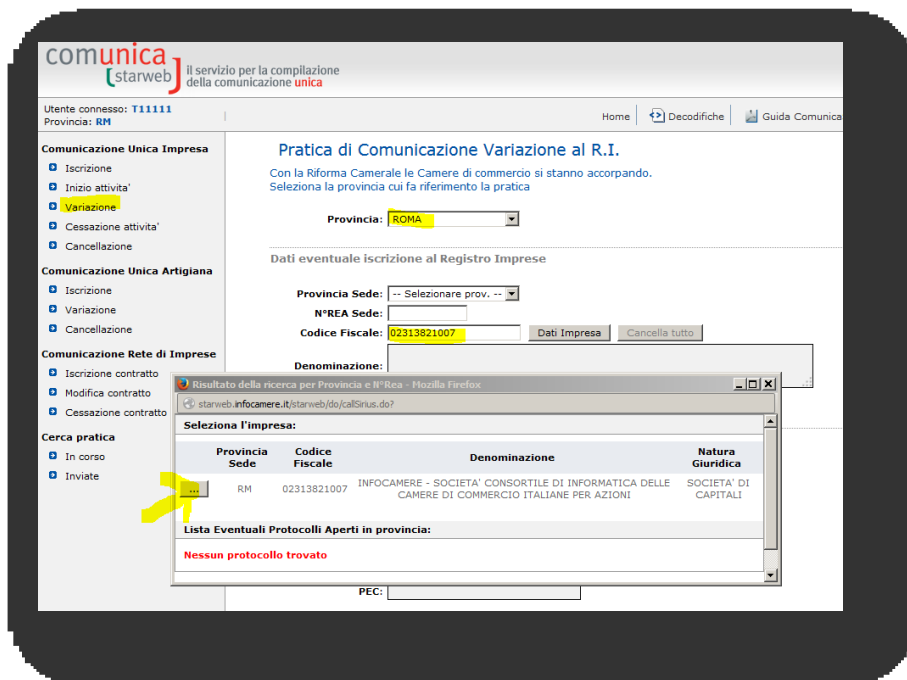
comunica
starweb
il servizio per la compilazione della comunicazione unica

Utente connesso: T11111
Provincia: RM

Home | Decodifiche | Guida Comunica

Comunicazione Unica Impresa
Iscrizione
Inizio attivita'
Variazione
Cessazione attivita'
Cancellazione

Comunicazione Unica Artigiana
Iscrizione
Variazione
Cancellazione

Comunicazione Rete di Imprese
Iscrizione contratto
Modifica contratto
Cessazione contratto

Cerca pratica
In corso
Inviate

Pratica di Comunicazione Variazione al R.I.

Con la Riforma Camerale le Camere di commercio si stanno accorpando.
Seleziona la provincia cui fa riferimento la pratica

Provincia: ROMA

Dati eventuale iscrizione al Registro Imprese

Provincia Sede: -- Selezionare prov. --
N°REA Sede:
Codice Fiscale: 02313821007
Dati Impresa
Cancella tutto

Denominazione:

Risultato della ricerca per Provincia e N°Rea - Mozilla Firefox

starweb.infocamere.it/starweb/do/callSirius.do?

Seleziona l'impresa:

| | Provincia Sede | Codice Fiscale | Denominazione | Natura Giuridica |
|---|---|---|---|---|
| ... | RM | 02313821007 | INFOCAMERE - SOCIETA' CONSORTILE DI INFORMATICA DELLE CAMERE DI COMMERCIO ITALIANE PER AZIONI | SOCIETA' DI CAPITALI |

Lista Eventuali Protocolli Aperti in provincia:

Nessun protocollo trovato

PEC: